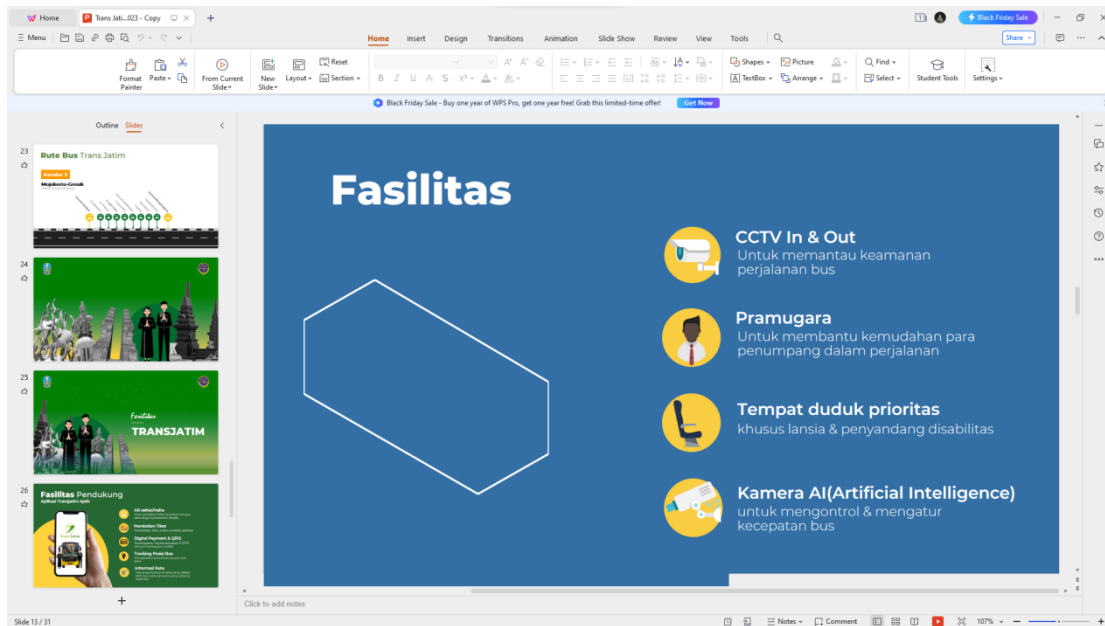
Home | Trans Jati...023 - Copy | +

Black Friday Sale

Menu | Home | Insert | Design | Transitions | Animation | Slide Show | Review | View | Tools | Share

Format Painter | Paste | From Current Slide | New Slide | Layout | Reset | Section | Shapes | Picture | TextBox | Arrange | Find | Select | Student Tools | Settings

Black Friday Sale - Buy one year of WPS Pro, get one year free! Grab this limited-time offer! Get Now

Outline | Slides

23 Rute Bus Trans Jatim
Mojokerto-Gresik

24

25 Fasilitas TRANSJATIM

26 Fasilitas Pendukung
Aplikasi Transjatim Ajaib

+

Fasilitas

CCTV In & Out
Untuk memantau keamanan perjalanan bus

Pramugara
Untuk membantu kemudahan para penumpang dalam perjalanan

Tempat duduk prioritas
khusus lansia & penyandang disabilitas

Kamera AI(Artificial Intelligence)
untuk mengontrol & mengatur kecepatan bus

Click to add notes

Slide 13 / 31 | Notes | Comment | 107%